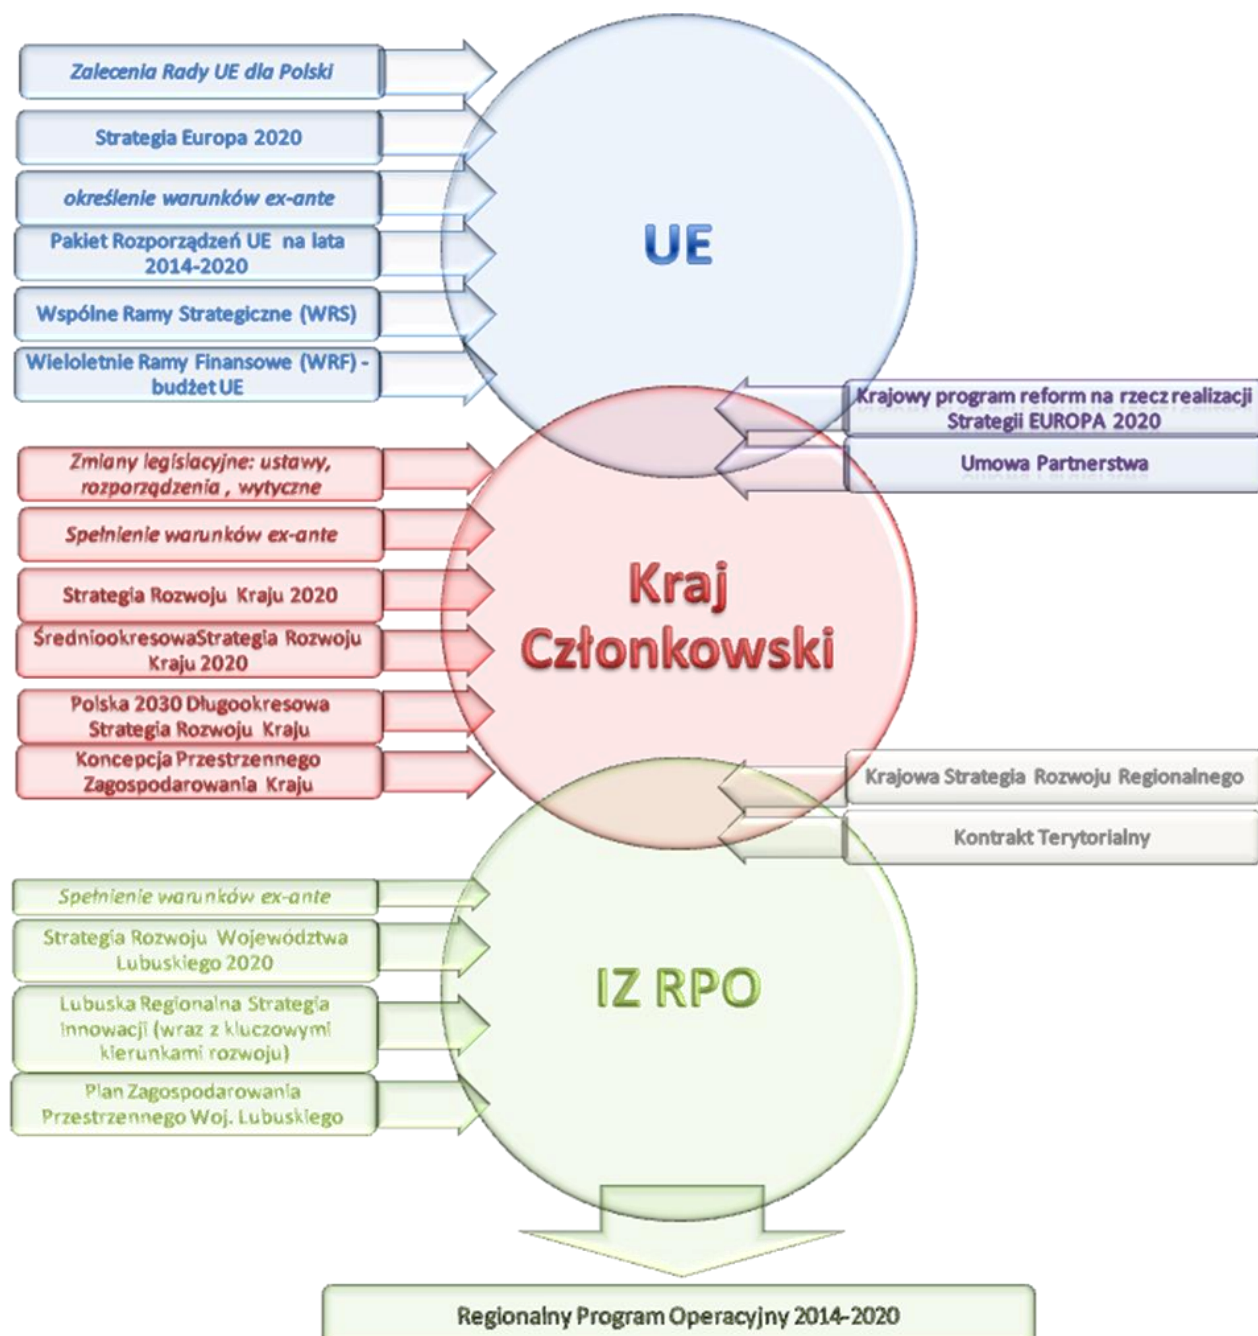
Zalecenia Rady UE dla Polski

Strategia Europa 2020

określenie warunków ex-ante

Pakiet Rozporządzeń UE na lata 2014-2020

Wspólne Ramy Strategiczne (WRS)

Wieloletnie Ramy Finansowe (WRF) - budżet UE

UE

Krajowy program reform na rzecz realizacji Strategii EUROPA 2020

Umowa Partnerstwa

Zmiany legislacyjne: ustawy, rozporządzenia , wytyczne

Spełnienie warunków ex-ante

Strategia Rozwoju Kraju 2020

ŚredniookresowaStrategia Rozwoju Kraju 2020

Polska 2030 Długookresowa Strategia Rozwoju Kraju

Koncepcja Przestrzennego Zagospodarowania Kraju

Kraj Członkowski

Krajowa Strategia Rozwoju Regionalnego

Kontrakt Terytorialny

Spełnienie warunków ex-ante

Strategia Rozwoju Województwa Lubuskiego 2020

Lubuska Regionalna Strategia Innowacji (wraz z kluczowymi kierunkami rozwoju)

Plan Zagospodarowania Przestrzennego Woj. Lubuskiego

IZ RPO

Regionalny Program Operacyjny 2014-2020